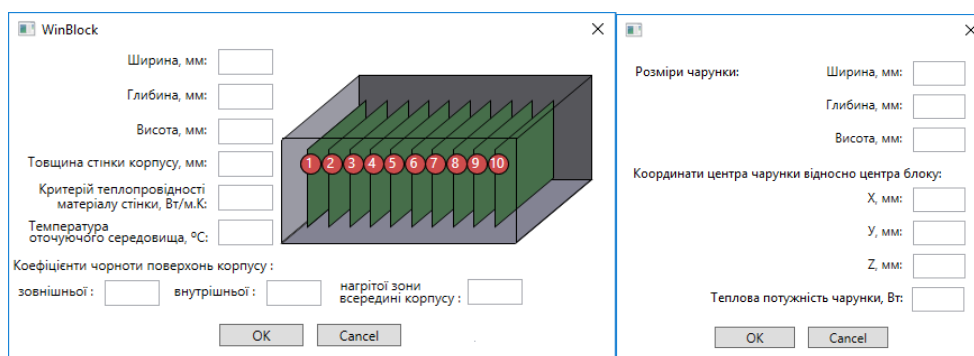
WinBlock

Ширина, мм:

Глибина, мм:

Висота, мм:

Товщина стінки корпусу, мм:

Критерій теплопровідності матеріалу стінки, Вт/м.К:

Температура оточуючого середовища, ºС:

1 2 3 4 5 6 7 8 9 10

Коефіцієнти чорноти поверхонь корпусу :

зовнішньої :

внутрішньої :

нагрітої зони всередині корпусу :

OK

Cancel

Розміри чарунки:

Ширина, мм:

Глибина, мм:

Висота, мм:

Координати центра чарунки відносно центра блоку:

X, мм:

У, мм:

Z, мм:

Теплова потужність чарунки, Вт:

OK

Cancel